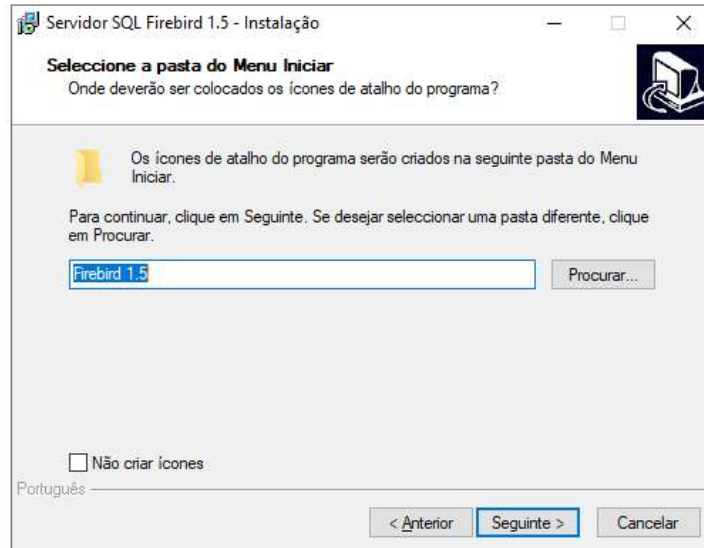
Servidor SQL Firebird 1.5 - Instalação

Seleccione a pasta do Menu Iniciar
Onde deverão ser colocados os ícones de atalho do programa?

Os ícones de atalho do programa serão criados na seguinte pasta do Menu Iniciar.

Para continuar, clique em Seguinte. Se desejar seleccionar uma pasta diferente, clique em Procurar.

Firebird 1.5

Procurar...

Não criar ícones

Português

< Anterior

Seguinte >

Cancelar